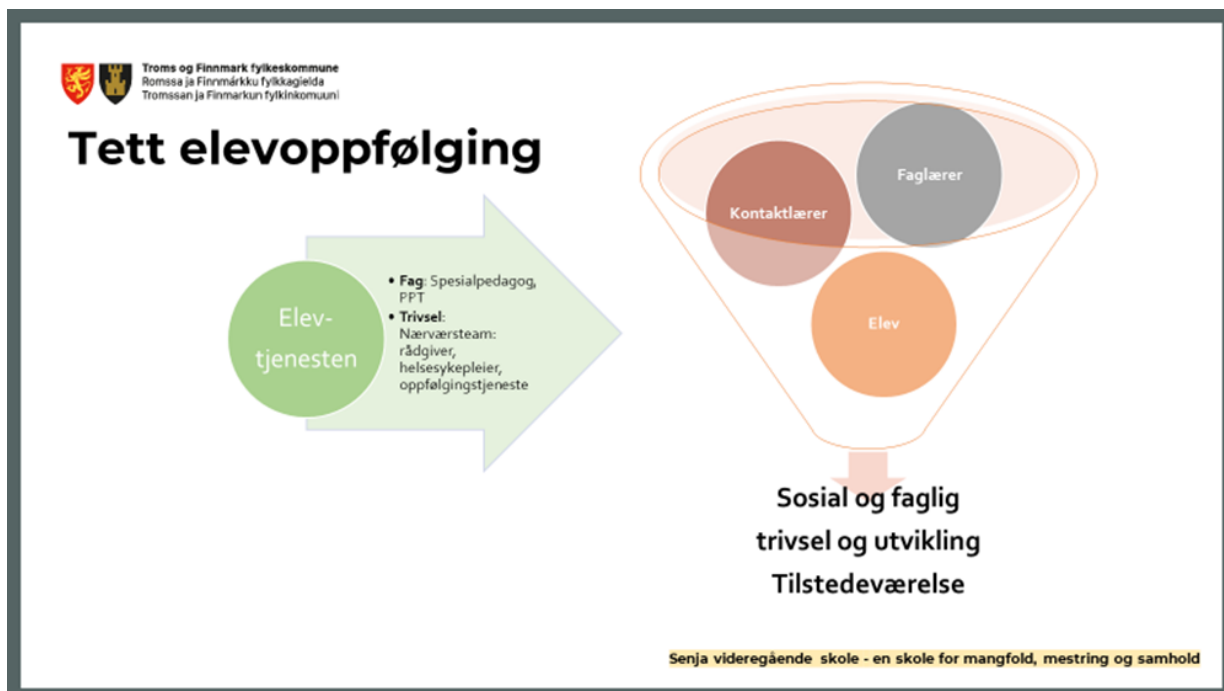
Troms og Finnmark fylkeskommune
Romssa ja Finnmárkku fylkkagielda
Tromssan ja Finmarkun fylkinkomuuni

Tett elevoppfølging

Elev-tjenesten

• Fag: Spesialpedagog, PPT
• Trivsel: Nærværsteam: rådgiver, helsesykepleier, oppfølgingstjeneste

Faglærer

Kontaktlærer

Elev

Sosial og faglig trivsel og utvikling
Tilstedeværelse

Senja videregående skole - en skole for mangfold, mestring og samhold